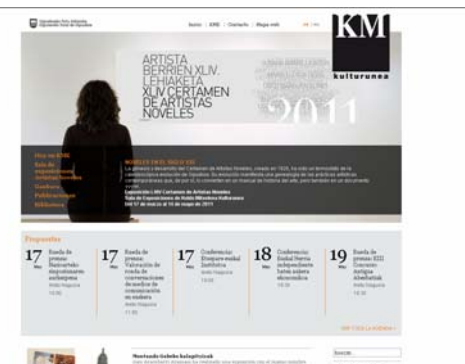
Inicio | KMK | Contacto | Mapa web

KM
kulturunea

ARTISTA BERRIEN XLIV. LEHIAKETA
XLIV CERTAMEN DE ARTISTAS NOVELES

2011

Hoy en KMK
Sala de exposiciones
Actividades
Gaztea
Publicaciones
Biblioteca

NOVELES EN EL SIGLO XXI
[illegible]

Exposición XLIV Certamen de Artistas Noveles
Sala de Exposiciones de Koldo Mitxelena Kulturunea
Del 17 de marzo al 15 de mayo de 2011

Propuestas

17 Mar. Rueda de prensa: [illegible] Koldo Mitxelena 10:30

17 Mar. Rueda de prensa: Valoración de rueda de conversación de mujeres de conversación en euskera Koldo Mitxelena 11:30

17 Mar. Conferencia: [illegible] Koldo Mitxelena 19:00

18 Mar. Conferencia: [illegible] Koldo Mitxelena 19:30

19 Mar. Rueda de prensa: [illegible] Koldo Mitxelena 12:30

VER TODA LA AGENDA »

Nortzuek Gehiko kalapitziak
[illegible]

Buscar